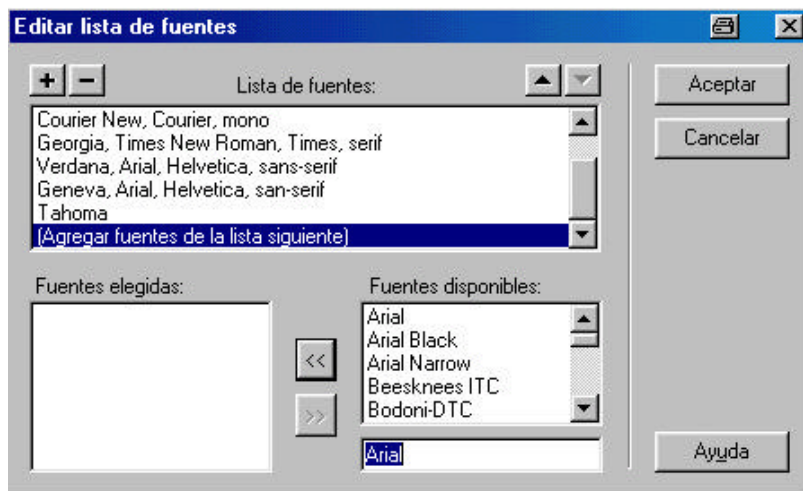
Editar lista de fuentes

+ −

Lista de fuentes:

Courier New, Courier, mono
Georgia, Times New Roman, Times, serif
Verdana, Arial, Helvetica, sans-serif
Geneva, Arial, Helvetica, san-serif
Tahoma
(Agregar fuentes de la lista siguiente)

Fuentes elegidas:

<<
>>

Fuentes disponibles:

Arial
Arial Black
Arial Narrow
Beesknees ITC
Bodoni-DTC

Arial

Aceptar

Cancelar

Ayuda